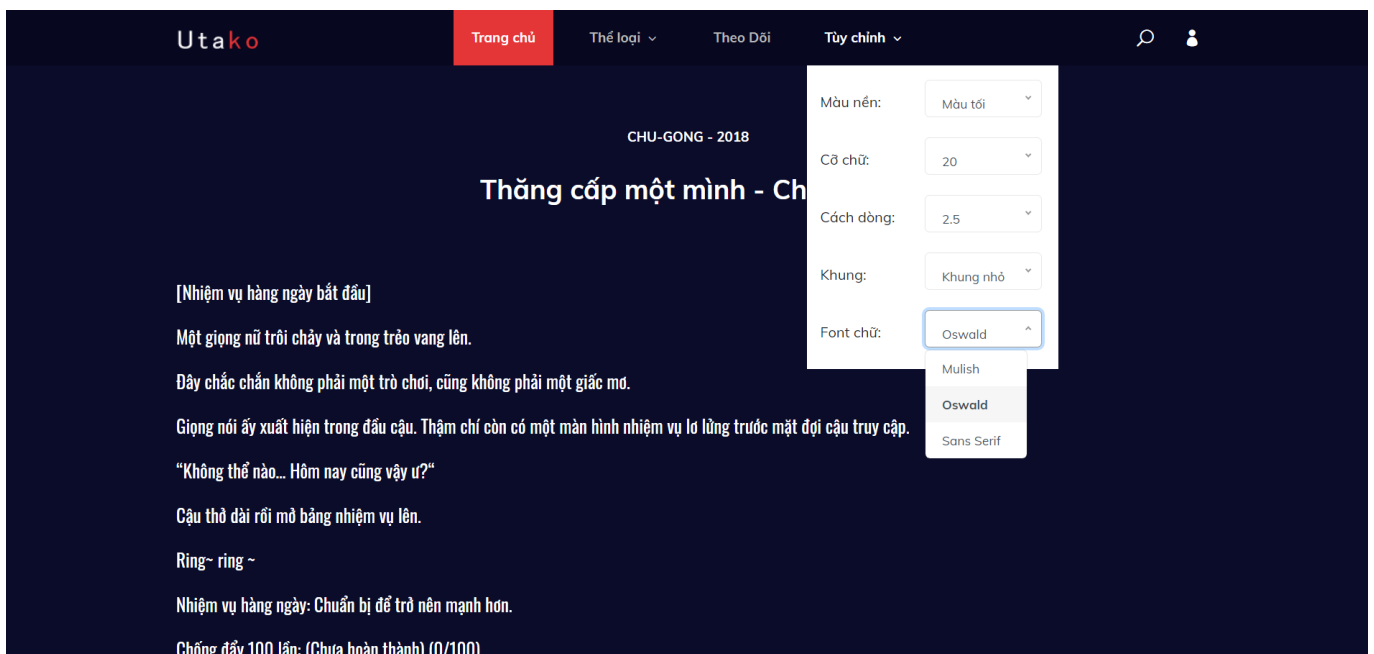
Utako

Trang chủ
Thể loại
Theo Dõi
Tùy chỉnh

Màu nền: Màu tối
Cỡ chữ: 20
Cách dòng: 2.5
Khung: Khung nhỏ
Font chữ: Oswald
Mulish
Oswald
Sans Serif

CHU-GONG - 2018

Thăng cấp một mình - Ch

[Nhiệm vụ hàng ngày bắt đầu]

Một giọng nữ trôi chảy và trong trẻo vang lên.

Đây chắc chắn không phải một trò chơi, cũng không phải một giấc mơ.

Giọng nói ấy xuất hiện trong đầu cậu. Thậm chí còn có một màn hình nhiệm vụ lơ lửng trước mặt đợi cậu truy cập.

“Không thể nào… Hôm nay cũng vậy ư?“

Cậu thở dài rồi mở bảng nhiệm vụ lên.

Ring~ ring ~

Nhiệm vụ hàng ngày: Chuẩn bị để trở nên mạnh hơn.

Chống đẩy 100 lần: (Chưa hoàn thành) (0/100)